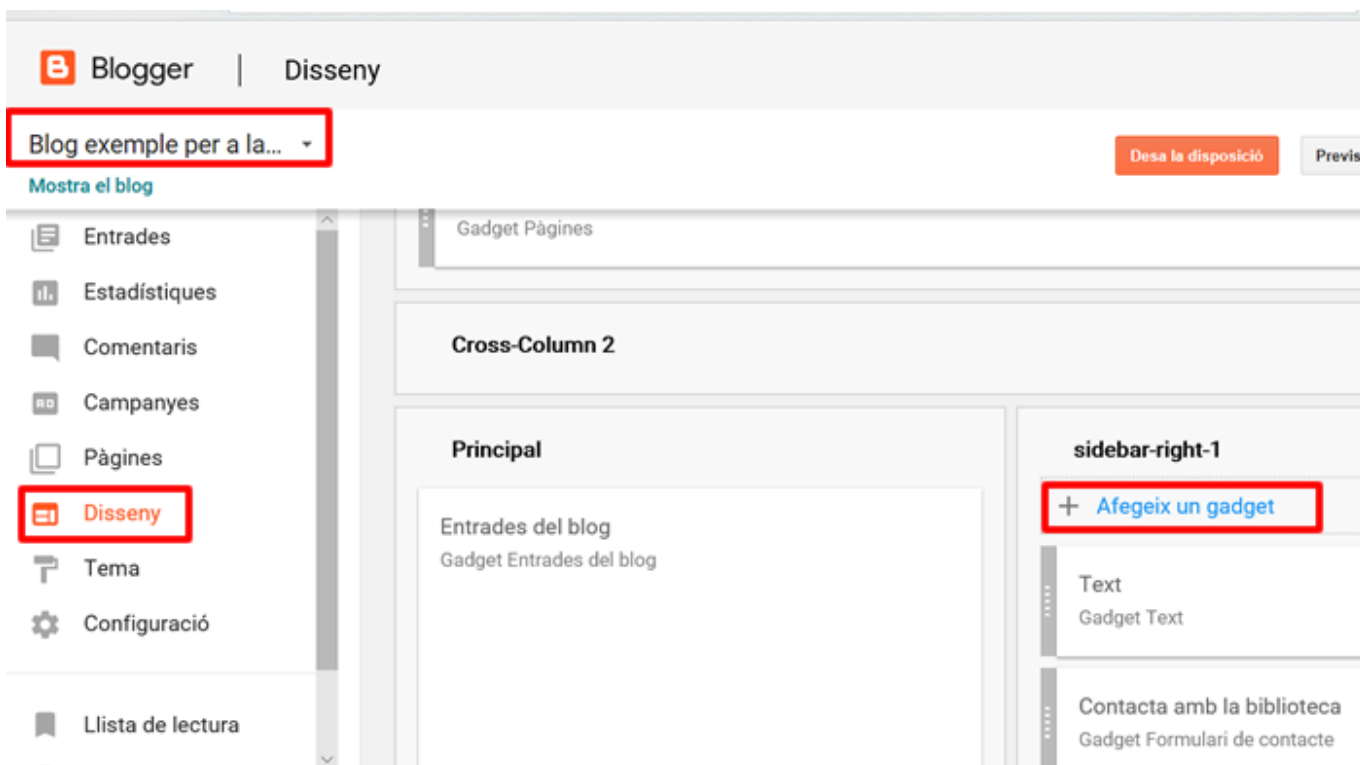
Blogger | Disseny

Blog exemple per a la...

Mostra el blog

Desa la disposició

Previs

Entrades

Estadístiques

Comentaris

Campanyes

Pàgines

Disseny

Tema

Configuració

Llista de lectura

Gadget Pàgines

Cross-Column 2

Principal

Entrades del blog
Gadget Entrades del blog

sidebar-right-1

+ Afegeix un gadget

Text
Gadget Text

Contacta amb la biblioteca
Gadget Formulari de contacte